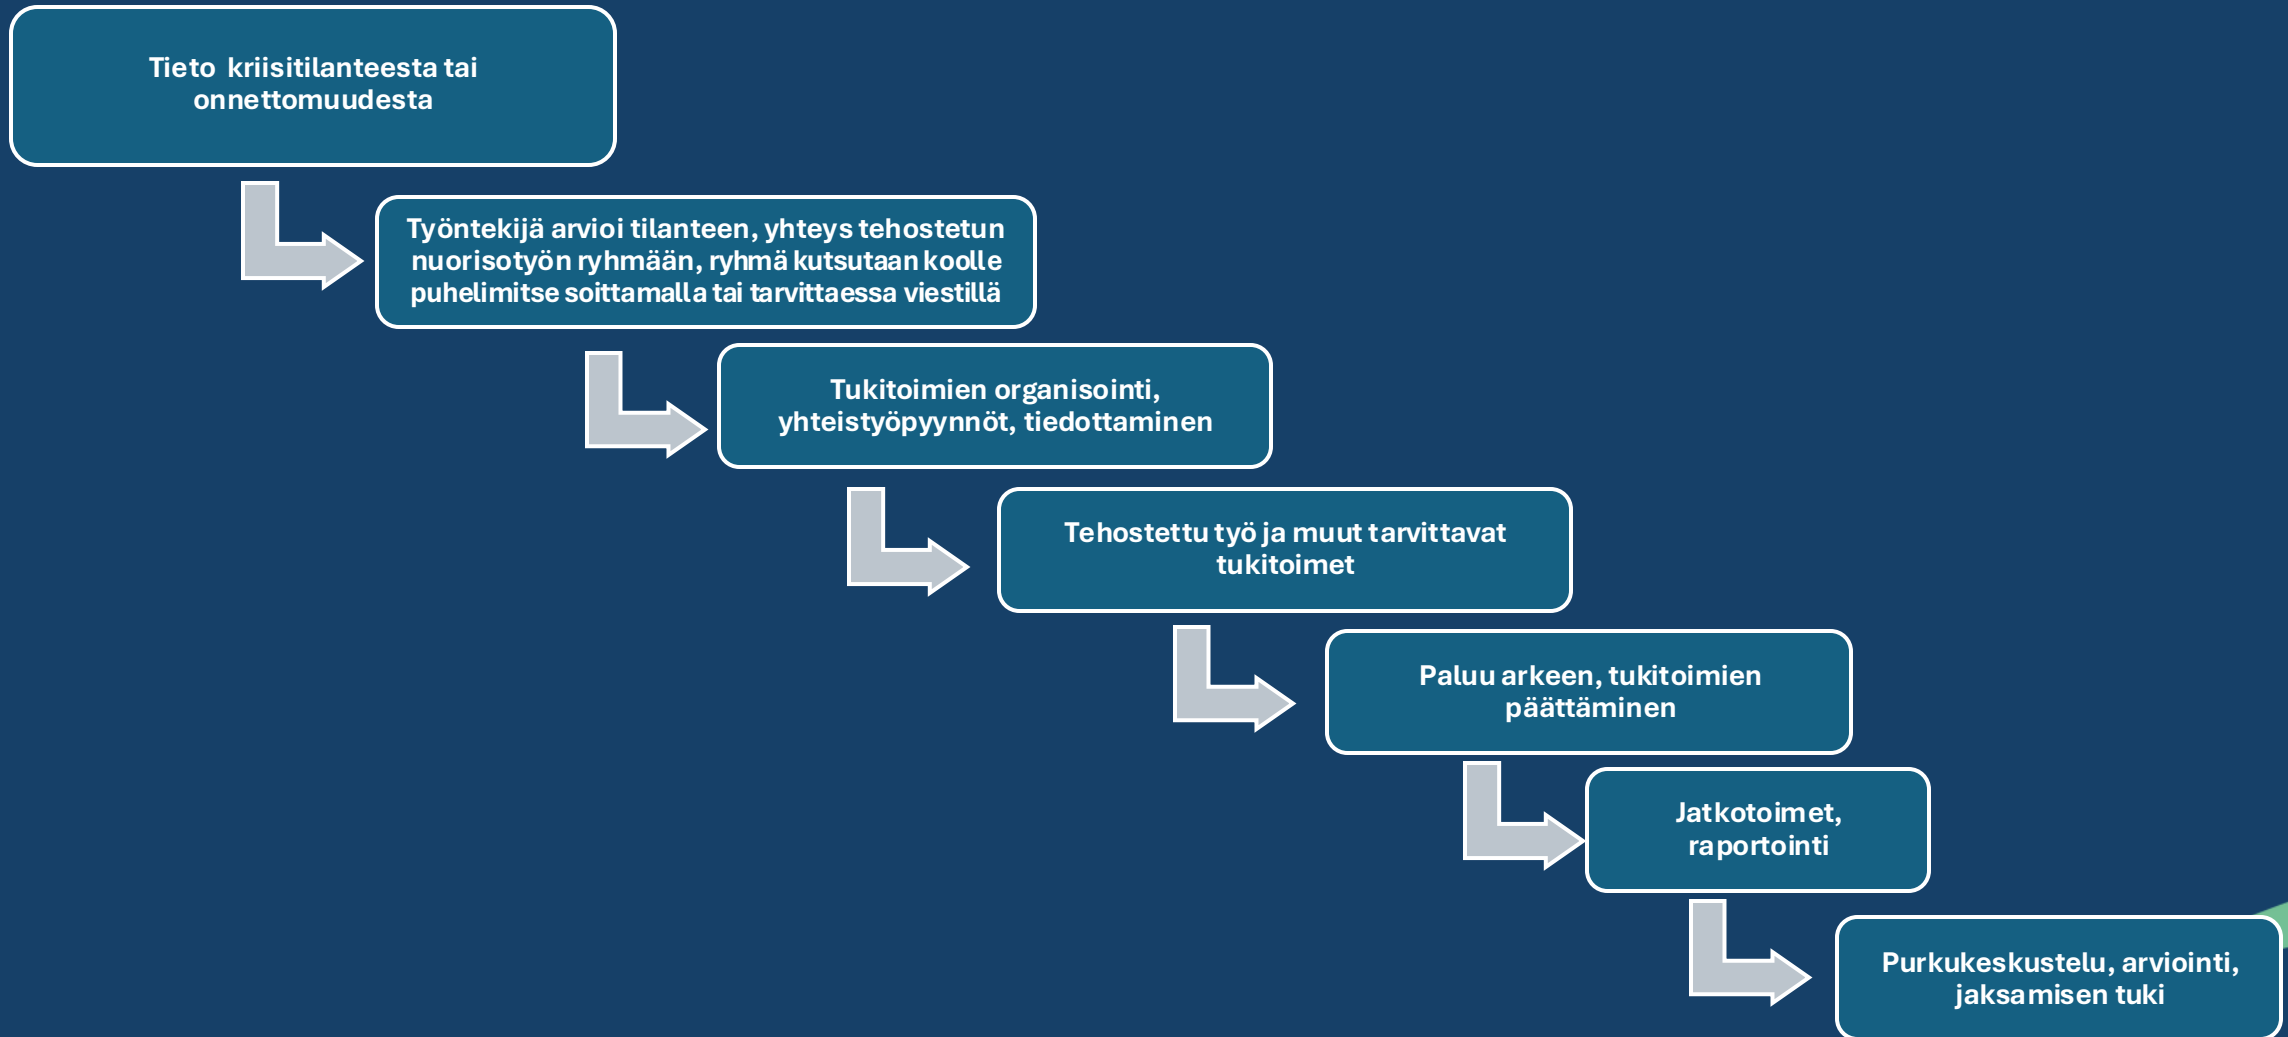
Tieto kriisitilanteesta tai onnettomuudesta

Työntekijä arvioi tilanteen, yhteys tehostetun nuorisotyön ryhmään, ryhmä kutsutaan koolle puhelimitse soittamalla tai tarvittaessa viestillä

Tukitoimien organisointi, yhteistyöpyynnöt, tiedottaminen

Tehostettu työ ja muut tarvittavat tukitoimet

Paluu arkeen, tukitoimien päättäminen

Jatkotoimet, raportointi

Purkukeskustelu, arviointi, jaksamisen tuki